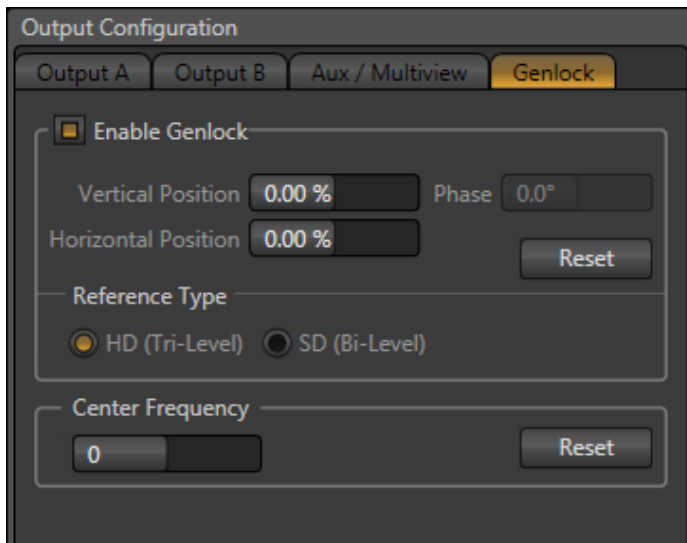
Output Configuration

Output A | Output B | Aux / Multiview | Genlock

Enable Genlock

Vertical Position 0.00 %
Phase 0.0°
Horizontal Position 0.00 %
Reset

Reference Type
HD (Tri-Level) SD (Bi-Level)

Center Frequency
0
Reset